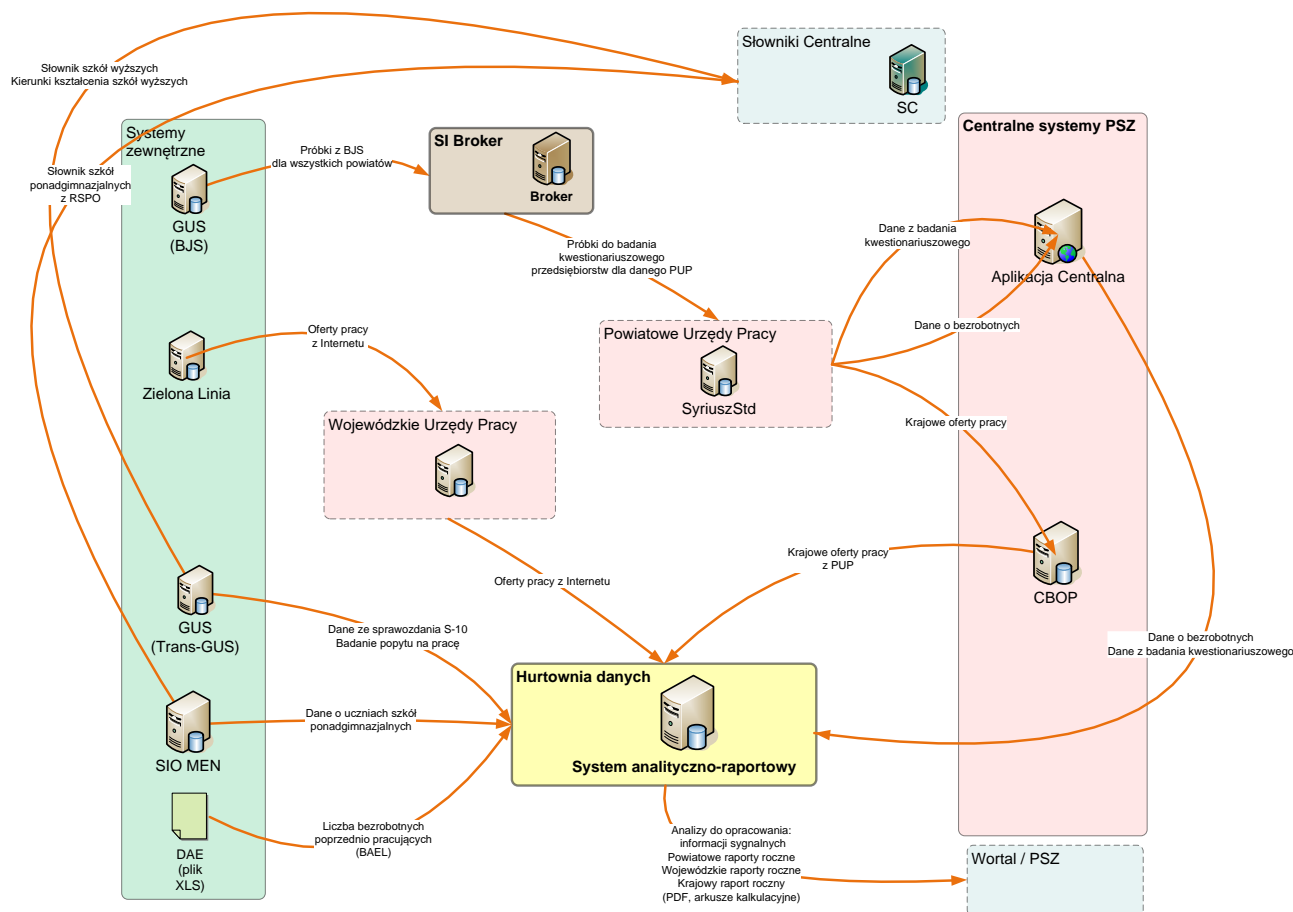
Słownik szkół wyższych
Kierunki kształcenia szkół wyższych

Słowniki Centralne

SC

Systemy zewnętrzne

Słownik szkół ponadgimnazjalnych z RSPO

Próbki z BJS dla wszystkich powiatów

SI Broker

Broker

Centralne systemy PSZ

GUS (BJS)

Próbki do badania kwestionariuszowego przedsiębiorstw dla danego PUP

Dane z badania kwestionariuszowego

Aplikacja Centralna

Oferty pracy z Internetu

Powiatowe Urzędy Pracy

Dane o bezrobotnych

Zielona Linia

SyriuszStd

Wojewódzkie Urzędy Pracy

Krajowe oferty pracy

Krajowe oferty pracy z PUP

Oferty pracy z Internetu

CBOP

GUS (Trans-GUS)

Dane ze sprawozdania S-10
Badanie popytu na pracę

Dane o bezrobotnych
Dane z badania kwestionariuszowego

Hurtownia danych

Dane o uczniach szkół ponadgimnazjalnych

SIO MEN

System analityczno-raportowy

DAE (plik XLS)

Liczba bezrobotnych poprzednio pracujących (BAEL)

Analizy do opracowania:
informacji sygnalnych
Powiatowe raporty roczne
Wojewódzkie raporty roczne
Krajowy raport roczny
(PDF, arkusze kalkulacyjne)

Wortal / PSZ